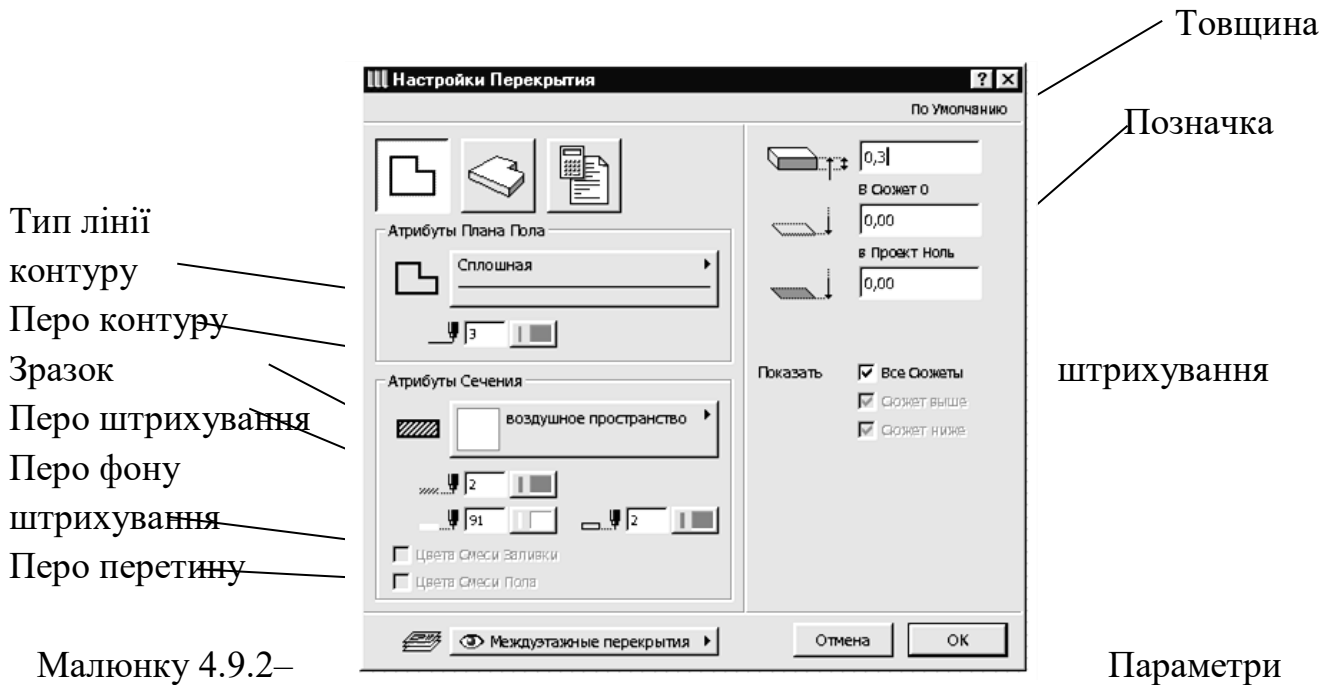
Товщина

Настройки Перекрытия

По Умолчанию

Позначка

0,3

В Сюжет 0

0,00

в Проект Ноль

0,00

Тип лінії контуру

Атрибуты Плана Пола

Сплошная

Перо контуру

3

Зразок

Атрибуты Сечения

Показать

Все Сюжеты

Сюжет выше

Сюжет ниже

штрихування

Перо штрихування

воздушное пространство

Перо фону штрихування

2

91

2

Перо перетину

Цвета Смеси Заливки

Цвета Смеси Пола

Междуэтажные перекрытия

Отмена

OK

Малюнку 4.9.2–

Параметри